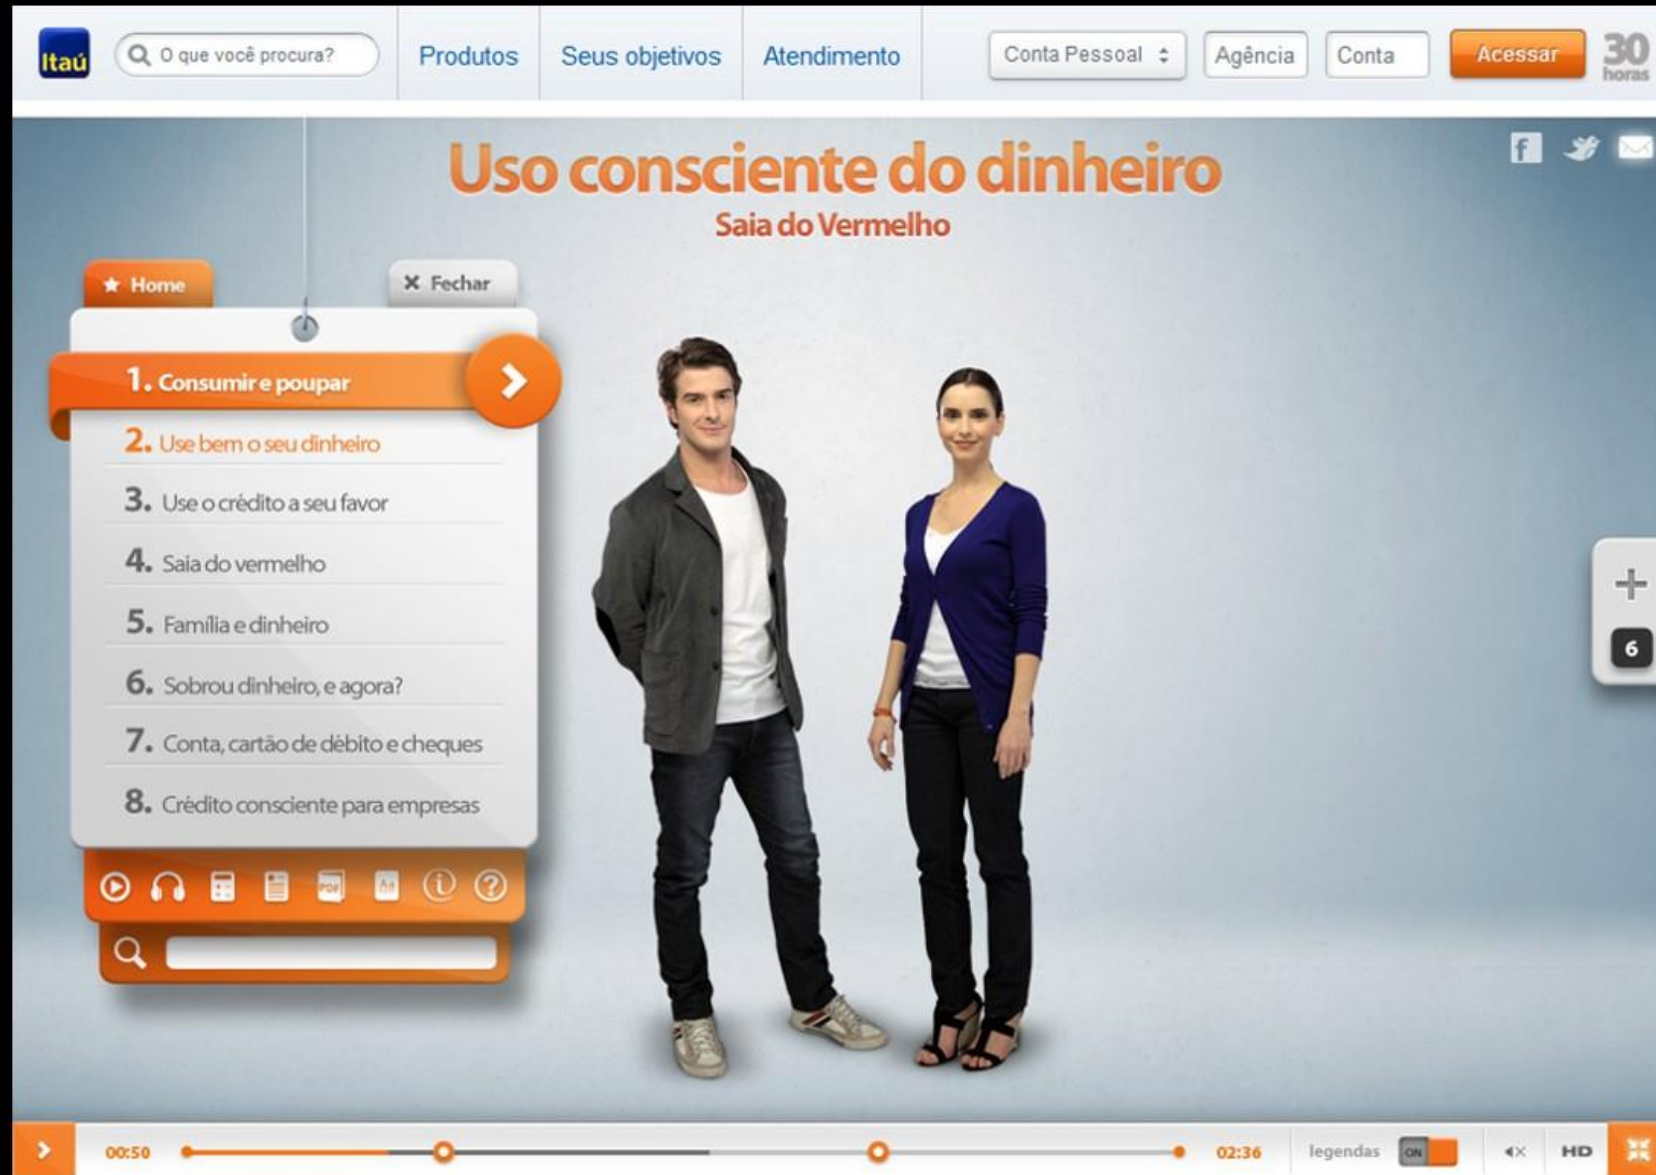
Itaú

O que você procura?

Produtos

Seus objetivos

Atendimento

Conta Pessoal

Agência

Conta

Acessar

30 horas

Uso consciente do dinheiro

Saia do Vermelho

Home

Fechar

1. Consumir e poupar

2. Use bem o seu dinheiro

3. Use o crédito a seu favor

4. Saia do vermelho

5. Família e dinheiro

6. Sobrou dinheiro, e agora?

7. Conta, cartão de débito e cheques

8. Crédito consciente para empresas

+

6

00:50

02:36

legendas

ON

HD